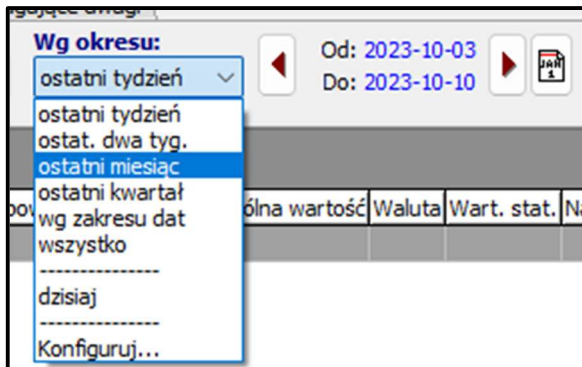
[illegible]gające uwagi

Wg okresu:
ostatni tydzień

Od: 2023-10-03
Do: 2023-10-10

JAN
1

ostatni tydzień
ostat. dwa tyg.
ostatni miesiąc
ostatni kwartał
wg zakresu dat
wszystko
---------------
dzisiaj
---------------
Konfiguruj...

pov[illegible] | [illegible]ólna wartość | Waluta | Wart. stat. | Na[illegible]